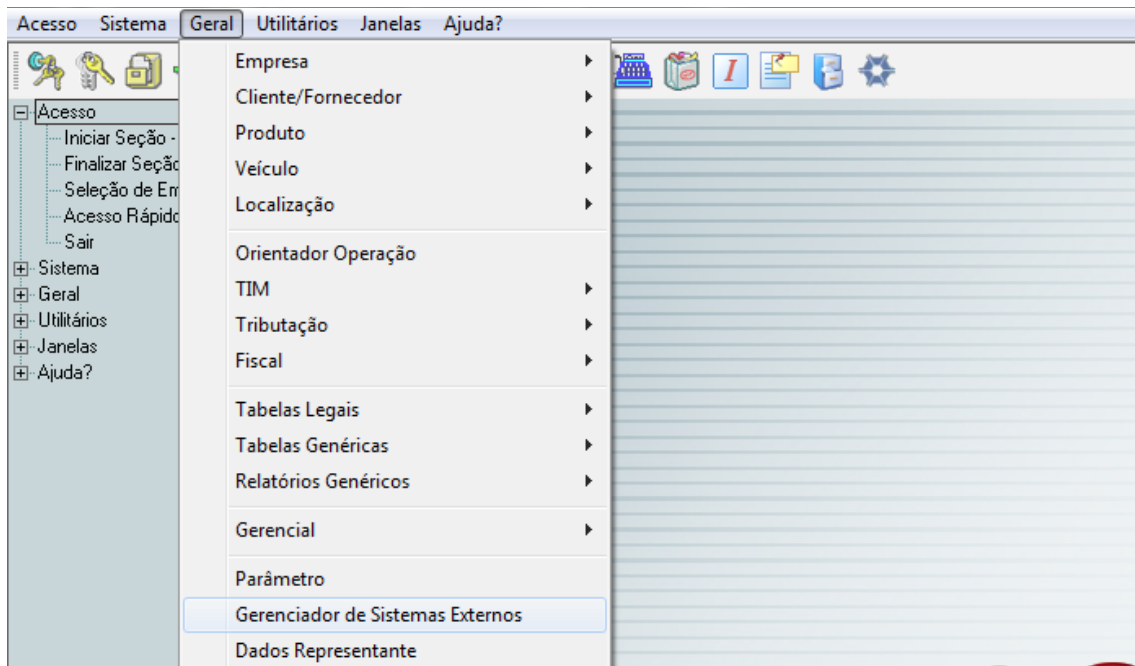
Acesso Sistema Geral Utilitários Janelas Ajuda?

Acesso
Iniciar Seção -
Finalizar Seção
Seleção de Em
Acesso Rápido
Sair
Sistema
Geral
Utilitários
Janelas
Ajuda?

Empresa
Cliente/Fornecedor
Produto
Veículo
Localização

Orientador Operação
TIM
Tributação
Fiscal

Tabelas Legais
Tabelas Genéricas
Relatórios Genéricos

Gerencial

Parâmetro
Gerenciador de Sistemas Externos
Dados Representante